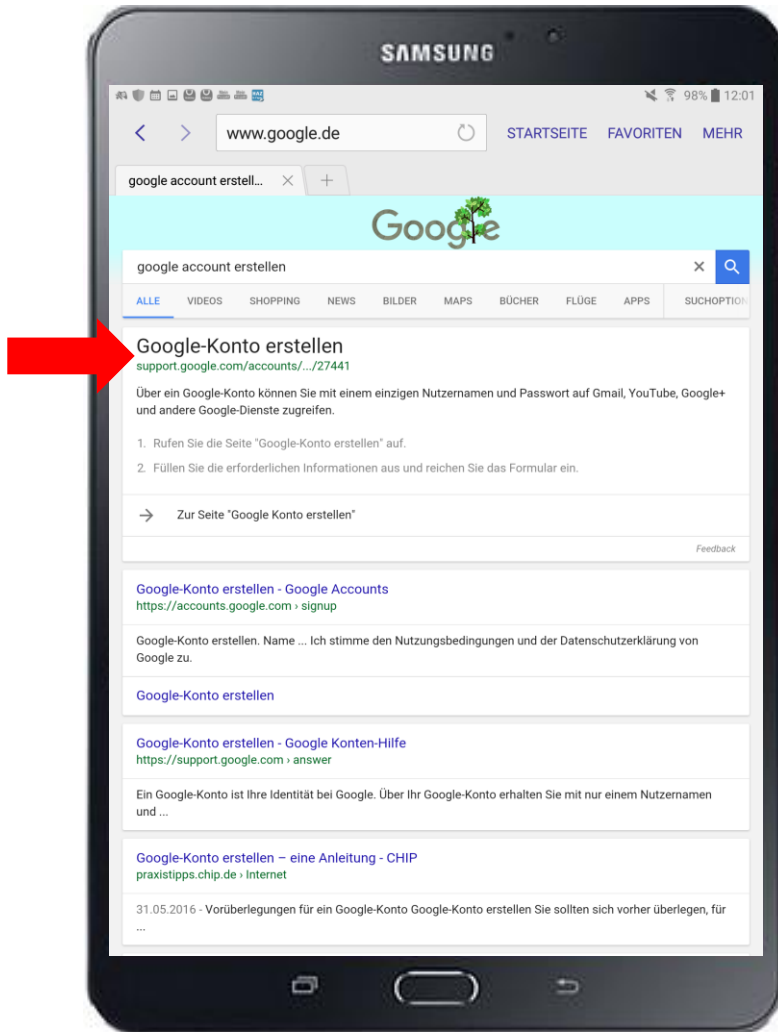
SAMSUNG

98% 12:01

www.google.de

STARTSEITE FAVORITEN MEHR

google account erstell...

Google

google account erstellen

ALLE VIDEOS SHOPPING NEWS BILDER MAPS BÜCHER FLÜGE APPS SUCHOPTION

Google-Konto erstellen
support.google.com/accounts/.../27441

Über ein Google-Konto können Sie mit einem einzigen Nutzernamen und Passwort auf Gmail, YouTube, Google+ und andere Google-Dienste zugreifen.

1. Rufen Sie die Seite "Google-Konto erstellen" auf.

2. Füllen Sie die erforderlichen Informationen aus und reichen Sie das Formular ein.

Zur Seite "Google Konto erstellen"

Feedback

Google-Konto erstellen - Google Accounts
https://accounts.google.com › signup

Google-Konto erstellen. Name ... Ich stimme den Nutzungsbedingungen und der Datenschutzerklärung von Google zu.

Google-Konto erstellen

Google-Konto erstellen - Google Konten-Hilfe
https://support.google.com › answer

Ein Google-Konto ist Ihre Identität bei Google. Über Ihr Google-Konto erhalten Sie mit nur einem Nutzernamen und ...

Google-Konto erstellen – eine Anleitung - CHIP
praxistipps.chip.de › Internet

31.05.2016 - Vorüberlegungen für ein Google-Konto Google-Konto erstellen Sie sollten sich vorher überlegen, für ...